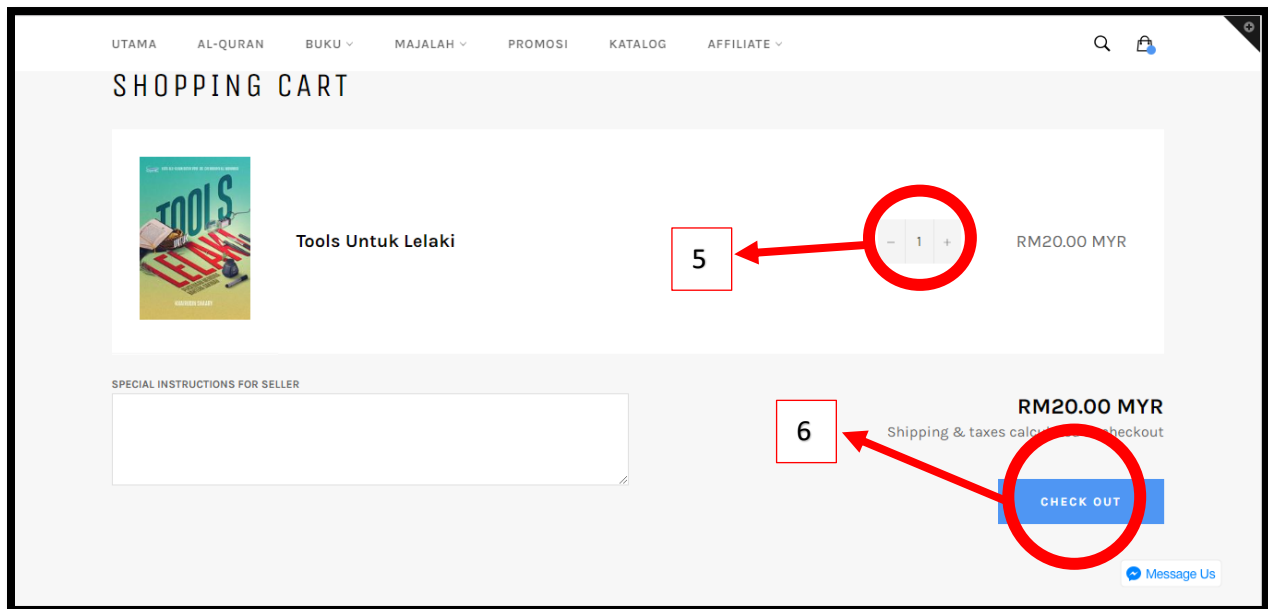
UTAMA AL-QURAN BUKU MAJALAH PROMOSI KATALOG AFFILIATE

SHOPPING CART

TOOLS UNTUK LELAKI

Tools Untuk Lelaki

5

− 1 +

RM20.00 MYR

SPECIAL INSTRUCTIONS FOR SELLER

RM20.00 MYR

6

Shipping & taxes calcu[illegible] checkout

CHECK OUT

Message Us